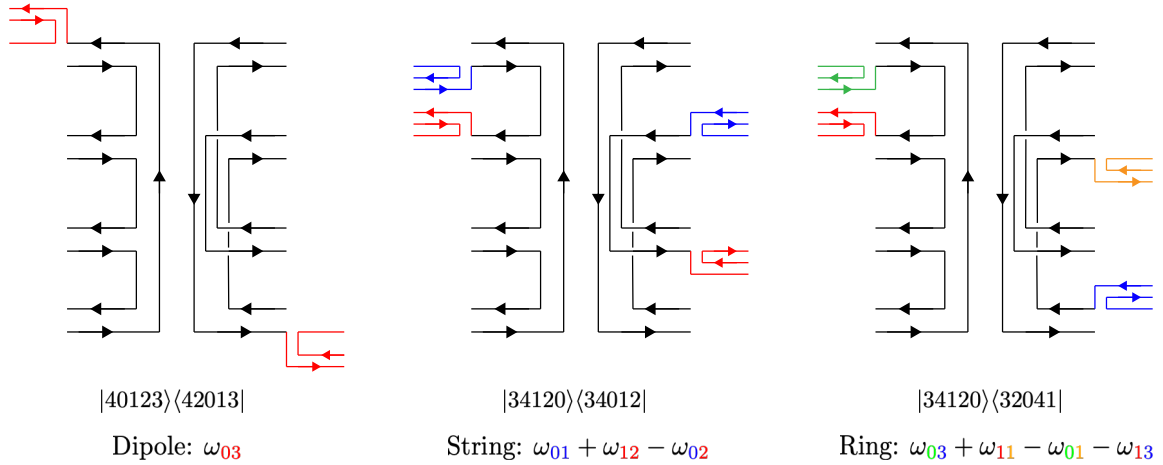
$|40123\rangle\langle 42013|$

Dipole: $\omega_{03}$

$|34120\rangle\langle 34012|$

String: $\omega_{01} + \omega_{12} - \omega_{02}$

$|34120\rangle\langle 32041|$

Ring: $\omega_{03} + \omega_{11} - \omega_{01} - \omega_{13}$